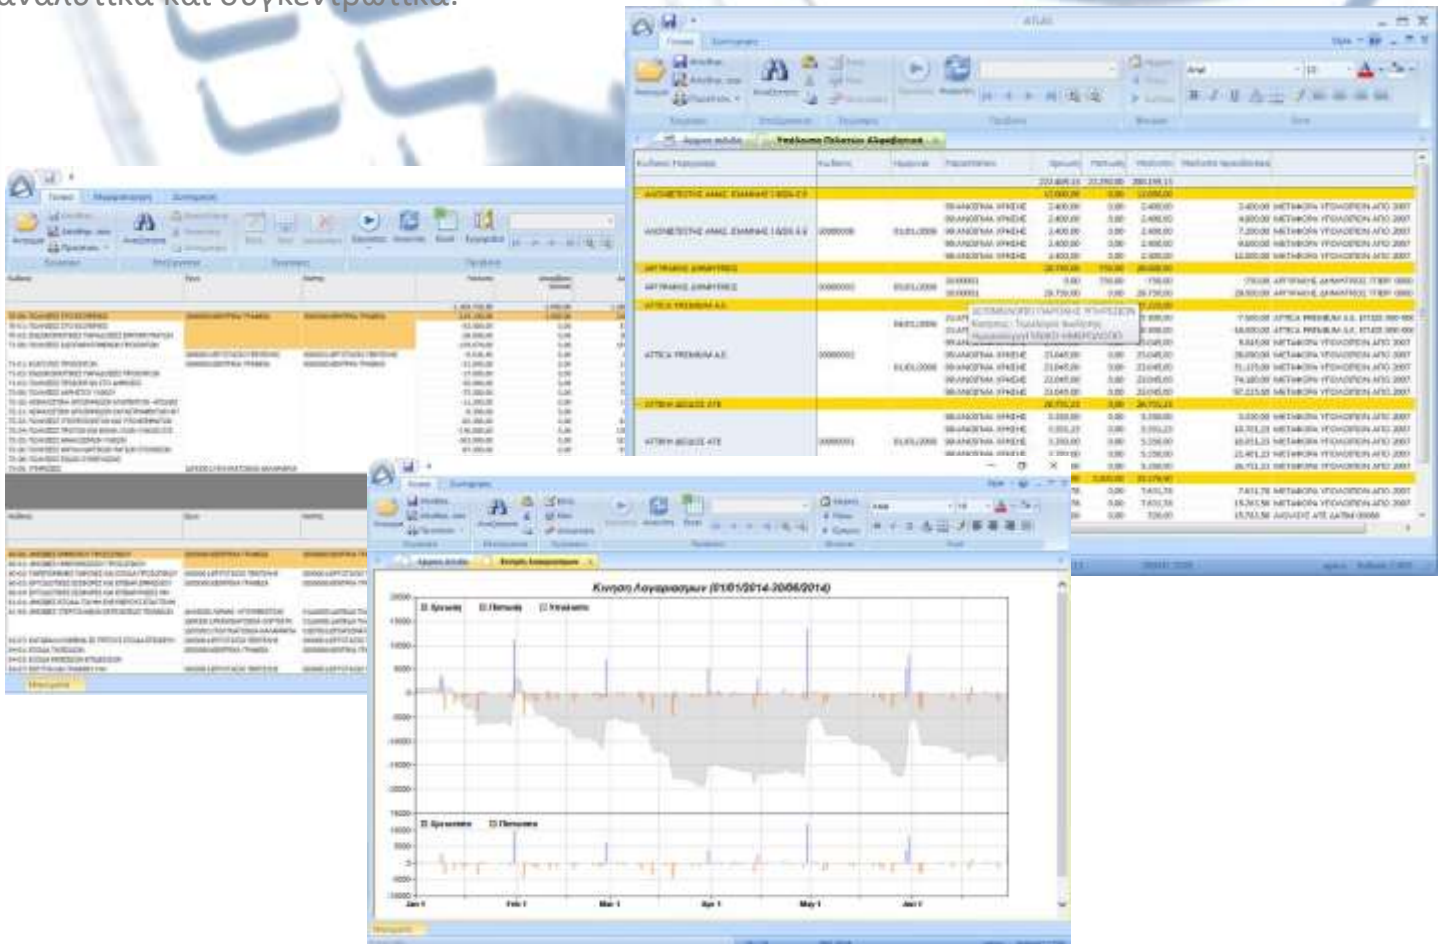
αναλυτικά και συγκεντρωτικά.

ATLAS

Κίνηση Λογαριασμών (01/01/2014-30/06/2014)

Χρεώσεις Πιστώσεις Υπόλοιπο

Χρεώσεις Πιστώσεις

Jan 1 Feb 1 Mar 1 Apr 1 May 1 Jun 1

Υπόλοιπα Πελατών Αλφαβητικά

ΑΤΤΙΚΑ PREMIUM Α.Ε.

ΑΤΤΙΚΗ ΔΙΟΔΟΣ ΑΤΕ

ΑΡΓΥΡΑΚΗΣ ΔΗΜΗΤΡΙΟΣ

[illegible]